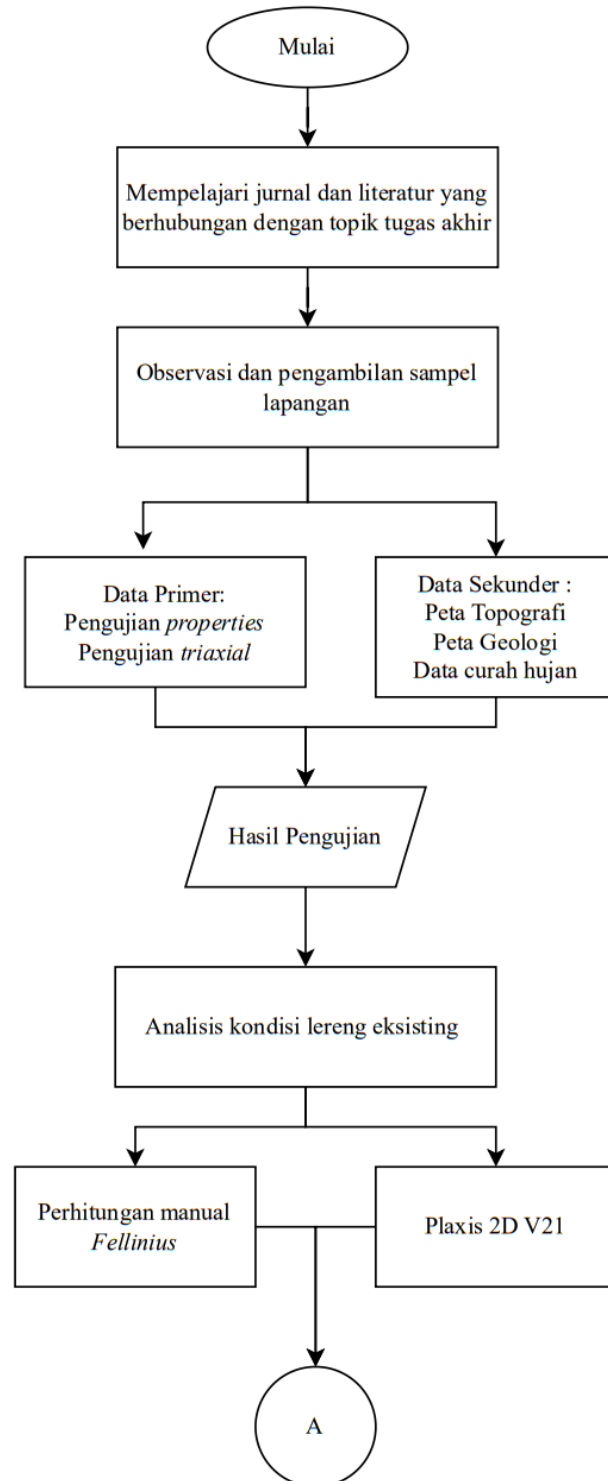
Mulai

Mempelajari jurnal dan literatur yang berhubungan dengan topik tugas akhir

Observasi dan pengambilan sampel lapangan

Data Primer:
Pengujian *properties*
Pengujian *triaxial*

Data Sekunder :
Peta Topografi
Peta Geologi
Data curah hujan

Hasil Pengujian

Analisis kondisi lereng eksisting

Perhitungan manual
*Fellinius*

Plaxis 2D V21

A